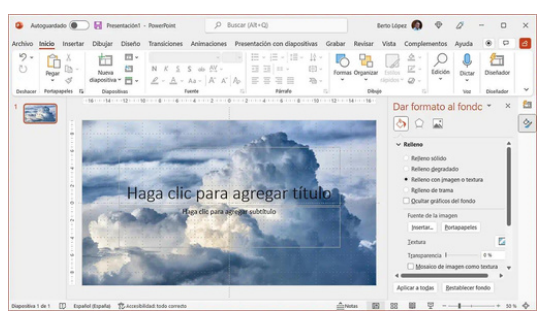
Autoguardado Presentación1 - PowerPoint Buscar (Alt+Q) Berto López

Archivo Inicio Insertar Dibujar Diseño Transiciones Animaciones Presentación con diapositivas Grabar Revisar Vista Complementos Ayuda

Deshacer Pegar Portapapeles Nueva diapositiva Diapositivas Fuente Párrafo Formas Organizar Estilos rápidos Dibujo Edición Dictar Voz Diseñador Diseñador

1

Haga clic para agregar título

Haga clic para agregar subtítulo

Dar formato al fondo

Relleno

Relleno sólido

Relleno degradado

Relleno con imagen o textura

Relleno de trama

Ocultar gráficos del fondo

Fuente de la imagen

Insertar... Portapapeles

Textura

Transparencia 0 %

Mosaico de imagen como textura

Aplicar a todas Restablecer fondo

Diapositiva 1 de 1 Español (España) Accesibilidad: todo correcto Notas 50 %